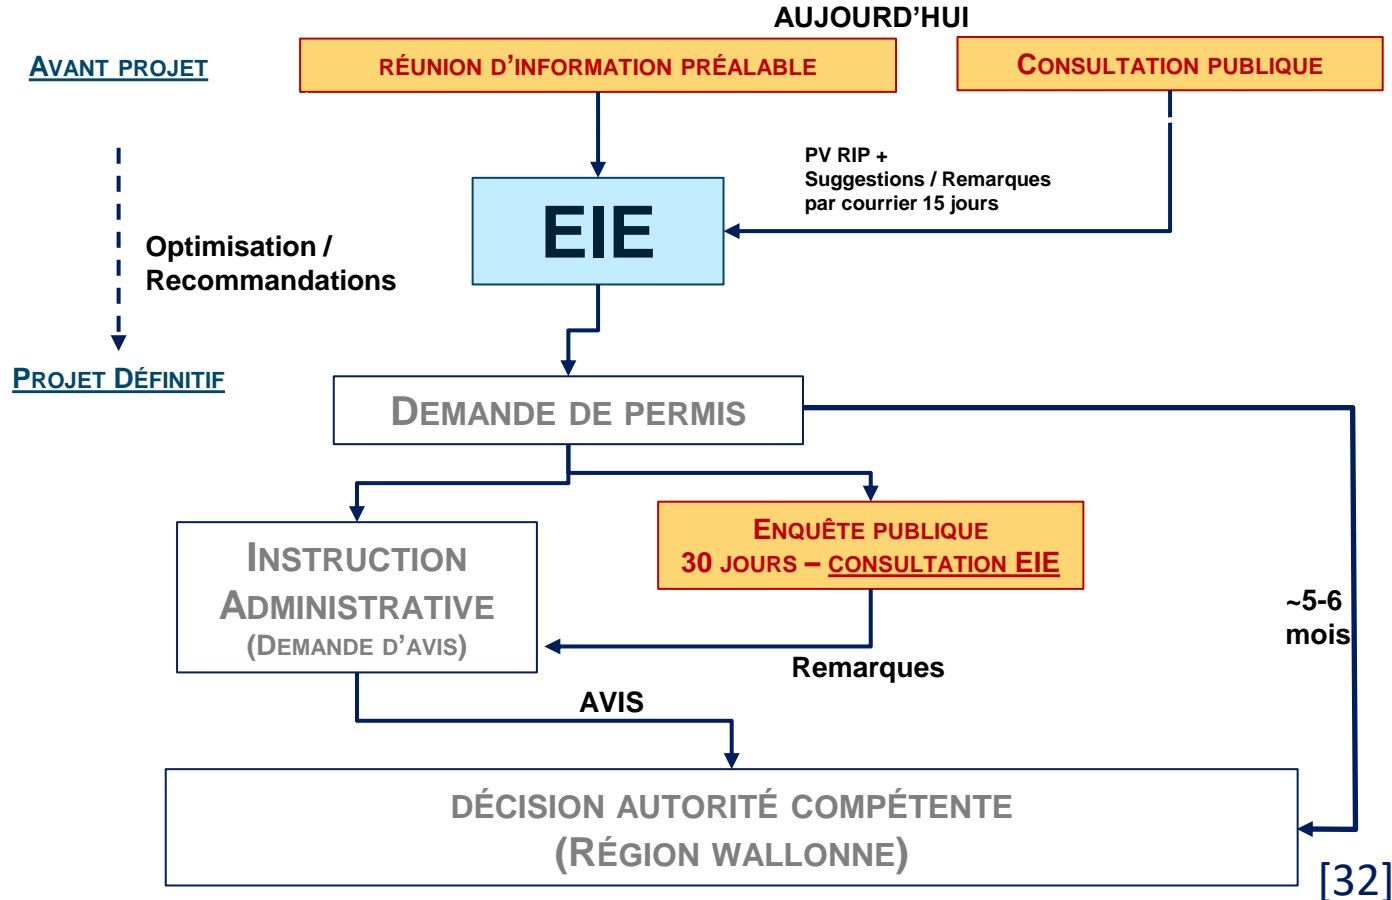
AUJOURD'HUI

AVANT PROJET

RÉUNION D'INFORMATION PRÉALABLE

CONSULTATION PUBLIQUE

PV RIP +
Suggestions / Remarques
par courrier 15 jours

EIE

Optimisation /
Recommandations

PROJET DÉFINITIF

DEMANDE DE PERMIS

INSTRUCTION ADMINISTRATIVE (DEMANDE D'AVIS)

ENQUÊTE PUBLIQUE
30 JOURS – CONSULTATION EIE

Remarques

~5-6 mois

AVIS

DÉCISION AUTORITÉ COMPÉTENTE
(RÉGION WALLONNE)

[32]